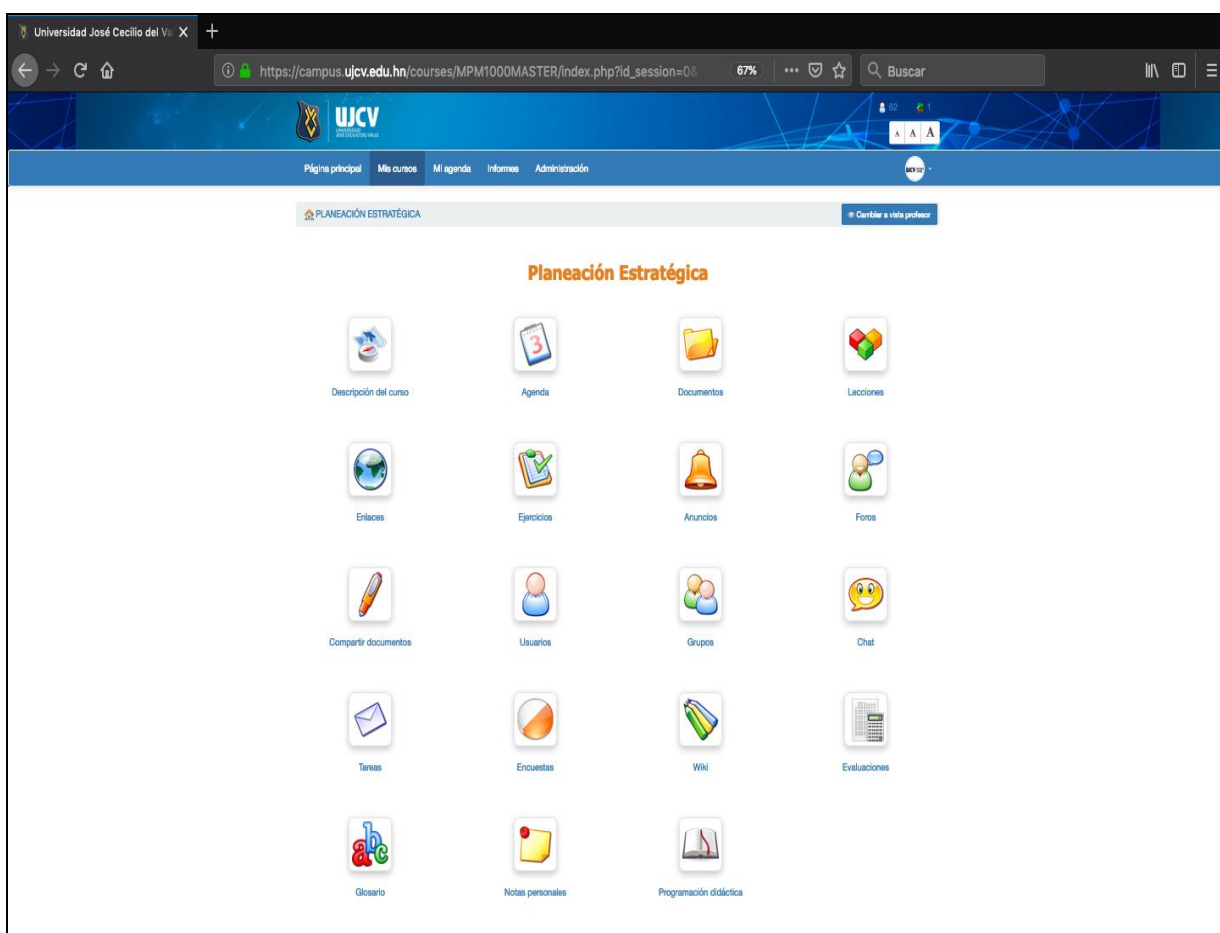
Universidad José Cecilio del Va X +

https://campus.ujcv.edu.hn/courses/MPM1000MASTER/index.php?id_session=0&

67%

Buscar

UJCV
UNIVERSIDAD JOSÉ CECILIO DEL VALLE

62 1

A A A

Página principal Mis cursos Mi agenda Informes Administración

PLANEACIÓN ESTRATÉGICA

Cambiar a vista profesor

Planeación Estratégica

3

Descripción del curso

Agenda

Documentos

Lecciones

Enlaces

Ejercicios

Anuncios

Foros

Compartir documentos

Usuarios

Grupos

Chat

Tareas

Encuestas

Wiki

Evaluaciones

abc

Glosario

Notas personales

Programación didáctica